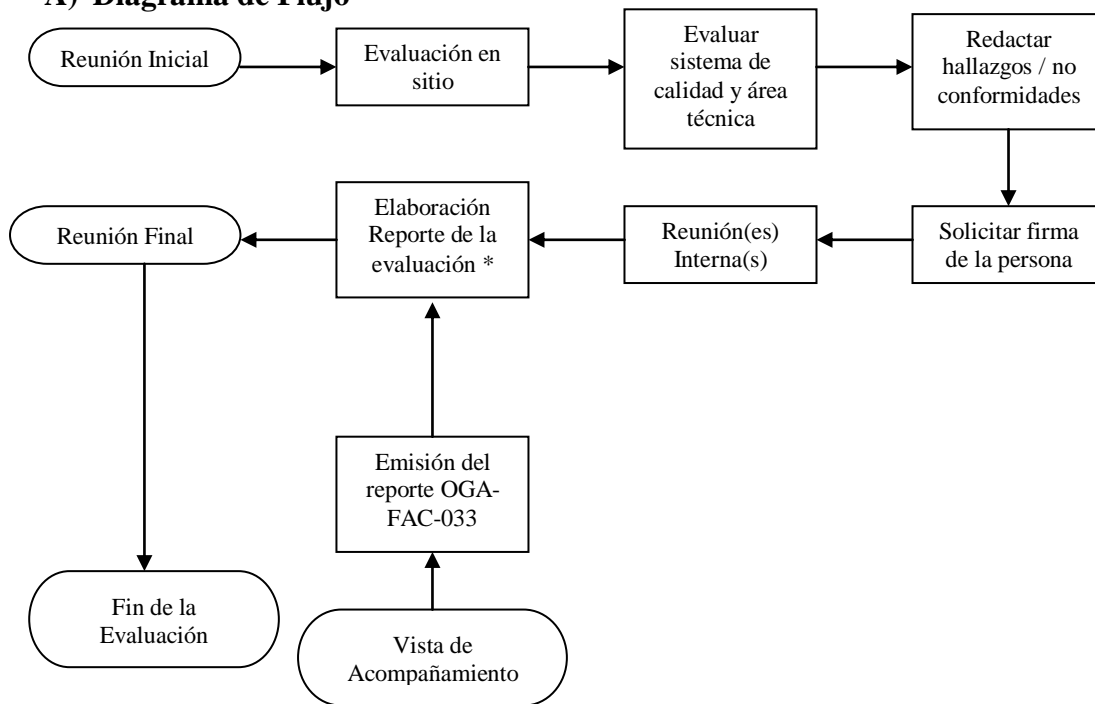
A) Diagrama de Flujo

Reunión Inicial

Evaluación en sitio

Evaluar sistema de calidad y área técnica

Redactar hallazgos / no conformidades

Solicitar firma de la persona

Reunión(es) Interna(s)

Elaboración Reporte de la evaluación *

Reunión Final

Emisión del reporte OGA-FAC-033

Vista de Acompañamiento

Fin de la Evaluación